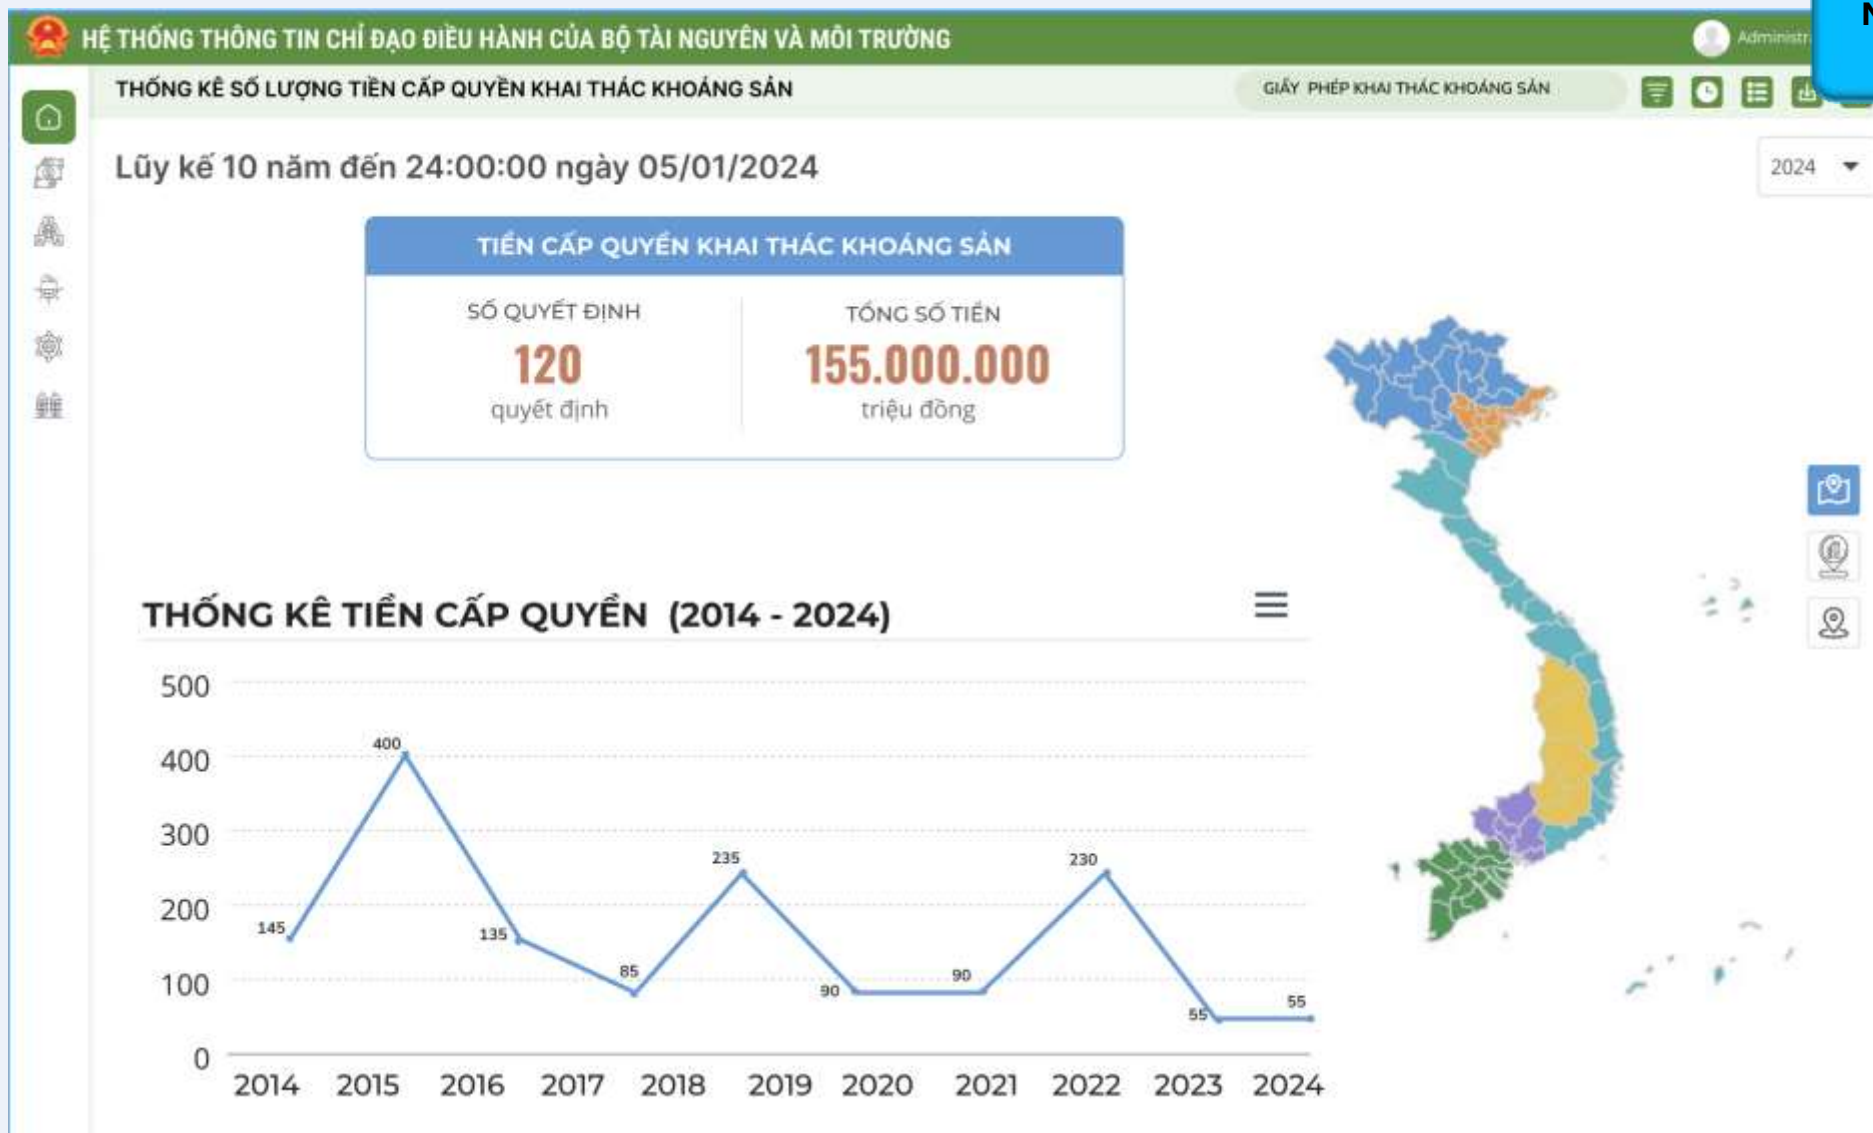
HỆ THỐNG THÔNG TIN CHỈ ĐẠO ĐIỀU HÀNH CỦA BỘ TÀI NGUYÊN VÀ MÔI TRƯỜNG

Administr

THỐNG KÊ SỐ LƯỢNG TIỀN CẤP QUYỀN KHAI THÁC KHOÁNG SẢN

GIẤY PHÉP KHAI THÁC KHOÁNG SẢN

Lũy kế 10 năm đến 24:00:00 ngày 05/01/2024

2024

TIỀN CẤP QUYỀN KHAI THÁC KHOÁNG SẢN

SỐ QUYẾT ĐỊNH
120
quyết định

TỔNG SỐ TIỀN
155.000.000
triệu đồng

THỐNG KÊ TIỀN CẤP QUYỀN (2014 - 2024)

500
400
300
200
100
0

145
400
135
85
235
90
90
230
55
55

2014 2015 2016 2017 2018 2019 2020 2021 2022 2023 2024